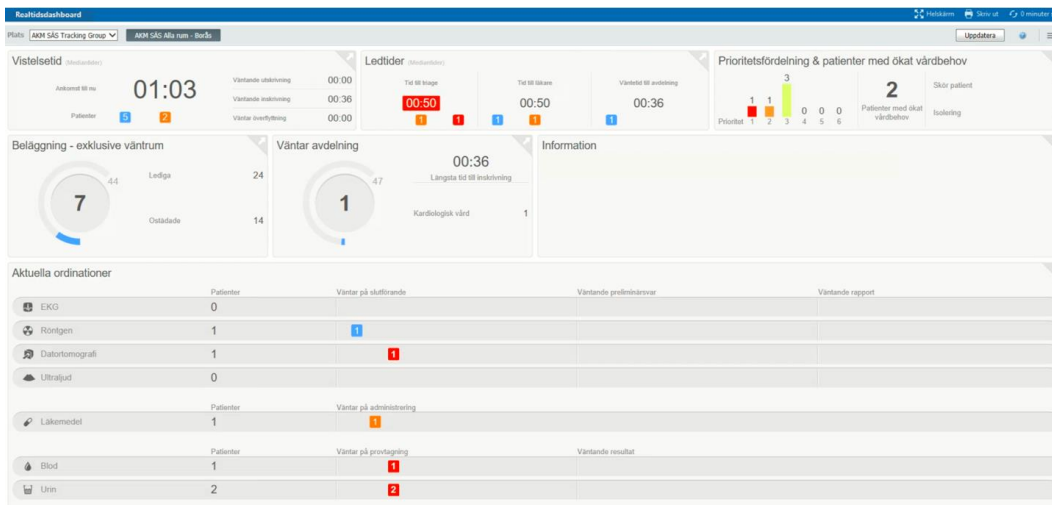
Realtidsdashboard

Helskärm Skriv ut 0 minuter

Plats AKM SÄS Tracking Group AKM SÄS Alla rum - Borås

Uppdatera

Vistelsetid (Mediantider)

Ankomst till nu 01:03

Patienter 5 2

Väntande utskrivning 00:00
Väntande inskrivning 00:36
Väntar överflyttning 00:00

Ledtider (Mediantider)

Tid till triage 00:50 1 1
Tid till läkare 00:50 1 1
Väntetid till avdelning 00:36 1

Prioritetsfördelning & patienter med ökat vårdbehov

1 1 3 0 0 0
Prioritet 1 2 3 4 5 6

2
Patienter med ökat vårdbehov

Skör patient
Isolering

Beläggning - exklusive väntrum

44
7
Lediga 24
Ostädade 14

Väntar avdelning

47
1
00:36
Längsta tid till inskrivning
Kardiologisk vård 1

Information

Aktuella ordinationer

| | Patienter | Väntar på slutförande | Väntande preliminärsvar | Väntande rapport |
|---|---|---|---|---|
| EKG | 0 | | | |
| Röntgen | 1 | 1 | | |
| Datortomografi | 1 | 1 | | |
| Ultraljud | 0 | | | |

| | Patienter | Väntar på administrering |
|---|---|---|
| Läkemedel | 1 | 1 |

| | Patienter | Väntar på provtagning | Väntande resultat |
|---|---|---|---|
| Blod | 1 | 1 | |
| Urin | 2 | 2 | |